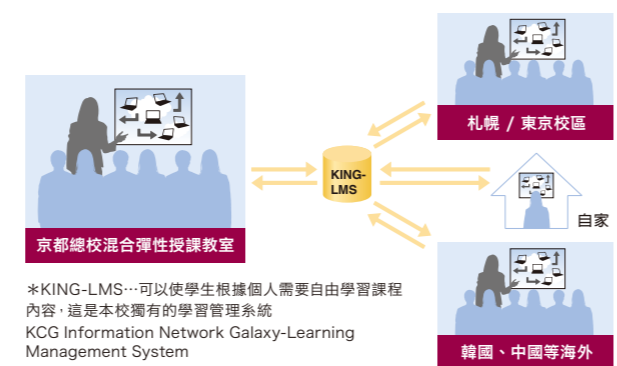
KING-LMS

札幌 / 東京校區

自家

京都總校混合彈性授課教室

韓國、中國等海外

＊KING-LMS…可以使學生根據個人需要自由學習課程內容，這是本校獨有的學習管理系統
KCG Information Network Galaxy-Learning Management System